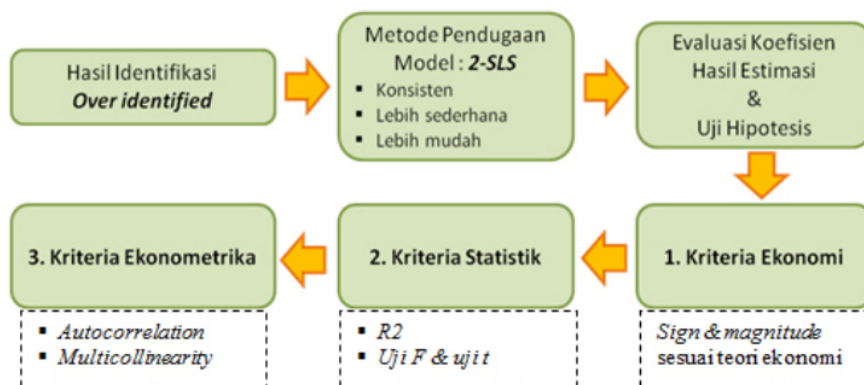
Hasil Identifikasi
*Over identified*

Metode Pendugaan Model : *2-SLS*
- Konsisten
- Lebih sederhana
- Lebih mudah

Evaluasi Koefisien Hasil Estimasi & Uji Hipotesis

1. Kriteria Ekonomi

*Sign & magnitude* sesuai teori ekonomi

2. Kriteria Statistik

- *R2*
- *Uji F & uji t*

3. Kriteria Ekonometrika

- *Autocorrelation*
- *Multicollinearity*